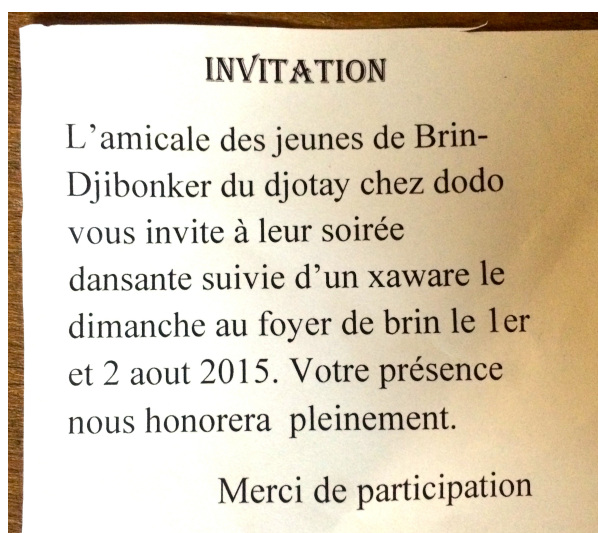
INVITATION

L'amicale des jeunes de Brin-Djibonker du djotay chez dodo vous invite à leur soirée dansante suivie d'un xaware le dimanche au foyer de brin le 1er et 2 aout 2015. Votre présence nous honorera pleinement.

Merci de participation